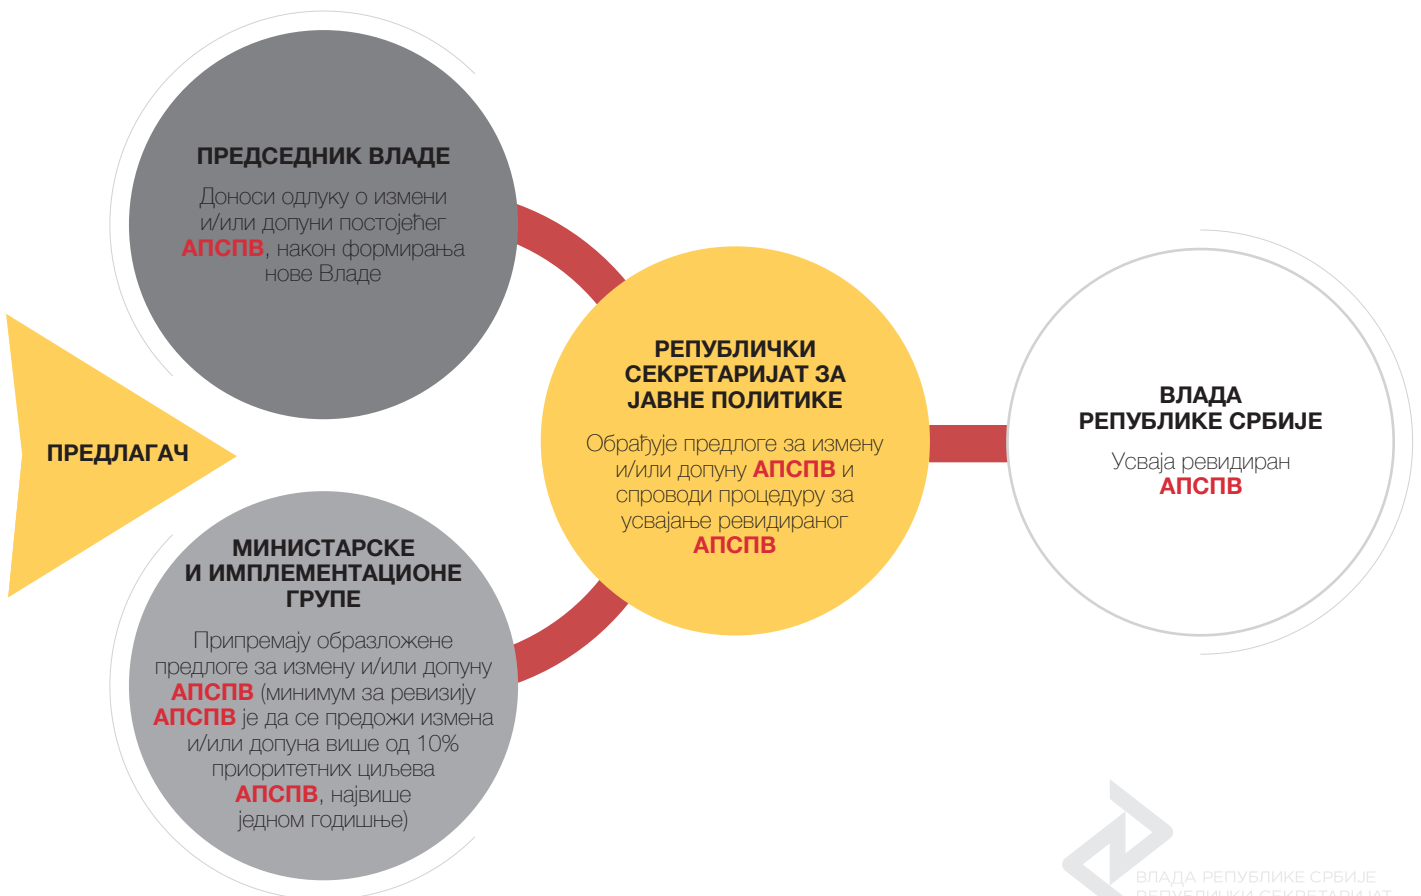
ПРЕДСЕДНИК ВЛАДЕ

Доноси одлуку о измени и/или допуни постојећег АПСПВ, након формирања нове Владе

ПРЕДЛАГАЧ

МИНИСТАРСКЕ И ИМПЛЕМЕНТАЦИОНЕ ГРУПЕ

Припремају образложене предлоге за измену и/или допуну АПСПВ (минимум за ревизију АПСПВ је да се предложи измена и/или допуна више од 10% приоритетних циљева АПСПВ, највише једном годишње)

РЕПУБЛИЧКИ СЕКРЕТАРИЈАТ ЗА ЈАВНЕ ПОЛИТИКЕ

Обрађује предлоге за измену и/или допуну АПСПВ и спроводи процедуру за усвајање ревидираног АПСПВ

ВЛАДА РЕПУБЛИКЕ СРБИЈЕ

Усваја ревидиран АПСПВ

ВЛАДА РЕПУБЛИКЕ СРБИЈЕ
РЕПУБЛИЧКИ СЕКРЕТАРИЈАТ